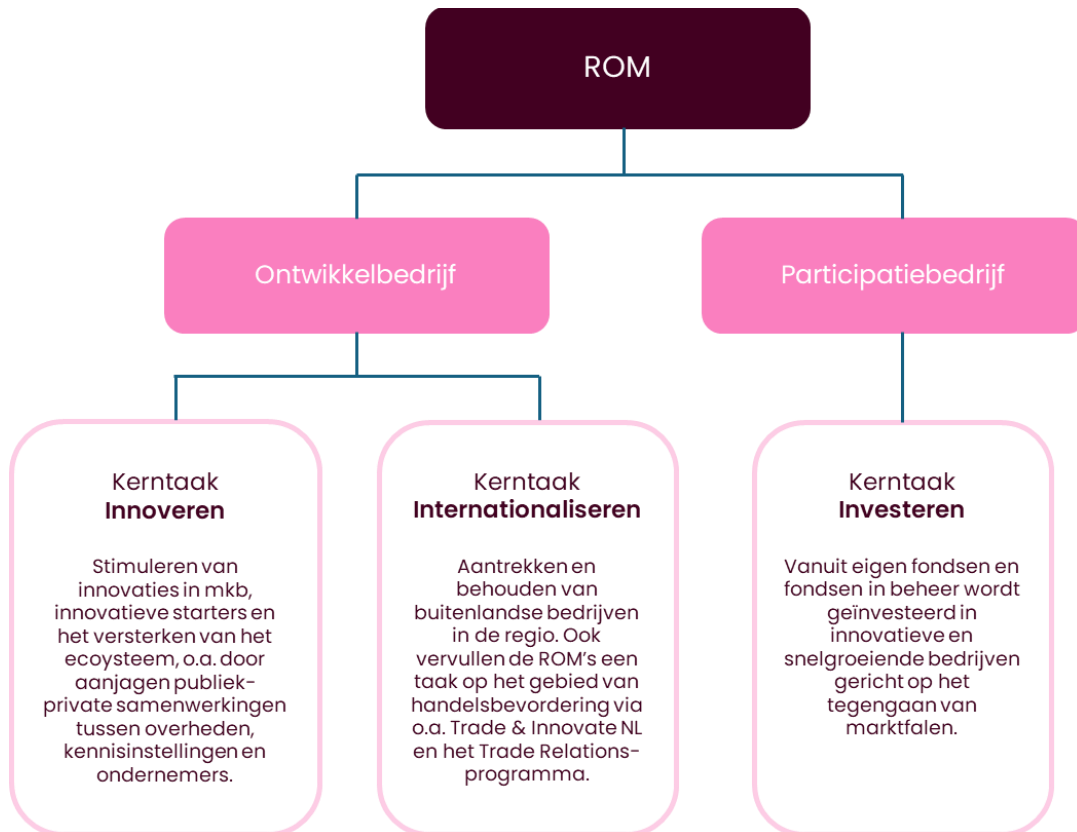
ROM

Ontwikkelbedrijf

Participatiebedrijf

Kerntaak
**Innoveren**

Stimuleren van innovaties in mkb, innovatieve starters en het versterken van het ecoysteem, o.a. door aanjagen publiek-private samenwerkingen tussen overheden, kennisinstellingen en ondernemers.

Kerntaak
**Internationaliseren**

Aantrekken en behouden van buitenlandse bedrijven in de regio. Ook vervullen de ROM's een taak op het gebied van handelsbevordering via o.a. Trade & Innovate NL en het Trade Relations-programma.

Kerntaak
**Investeren**

Vanuit eigen fondsen en fondsen in beheer wordt geïnvesteerd in innovatieve en snelgroeiende bedrijven gericht op het tegengaan van marktfalen.